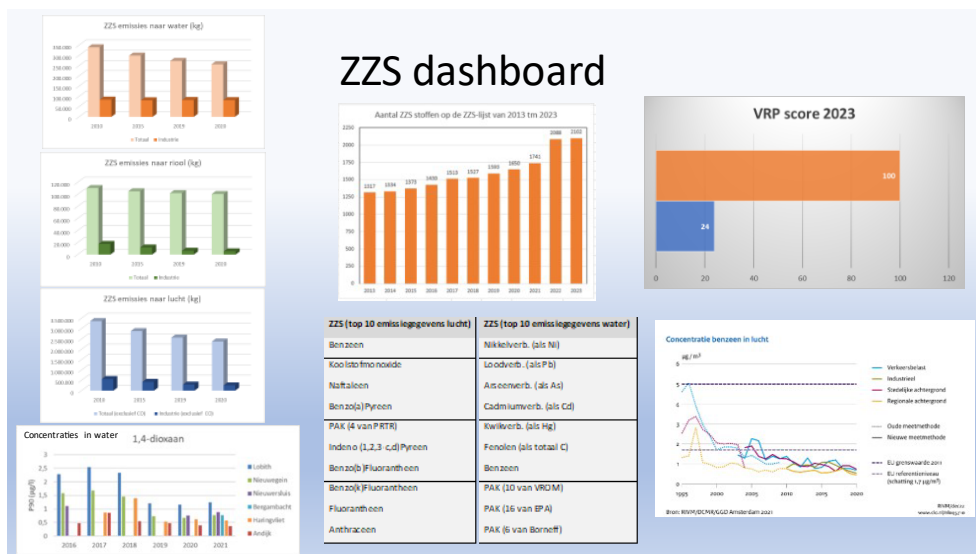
ZZS dashboard

ZZS emissies naar water (kg)

350.000
300.000
250.000
200.000
150.000
100.000
50.000
0

2013 2015 2019 2019

Totaal Industrie

ZZS emissies naar riool (kg)

120.000
100.000
80.000
60.000
40.000
20.000
0

2013 2015 2019 2019

Totaal Industrie

ZZS emissies naar lucht (kg)

3.500.000
3.000.000
2.500.000
2.000.000
1.500.000
1.000.000
500.000
0

2013 2015 2019 2019

Totaal (exclusief CO) Industrie (exclusief CO)

Aantal ZZS stoffen op de ZZS-lijst van 2013 tm 2023

| 2013 | 2014 | 2015 | 2016 | 2017 | 2018 | 2019 | 2020 | 2021 | 2022 | 2023 |
|---|---|---|---|---|---|---|---|---|---|---|
| 1317 | 1334 | 1373 | 1400 | 1513 | 1517 | 1580 | 1650 | 1741 | 2088 | 2103 |

VRP score 2023

100
24

0 20 40 60 80 100 120

| ZZS (top 10 emissiegegevens lucht) | ZZS (top 10 emissiegegevens water) |
|---|---|
| Benzeen | Nikkelverb. (als Ni) |
| Koolstofmonoxide | Loodverb. (als Pb) |
| Naftaleen | Arseenverb. (als As) |
| Benzo(a)Pyreen | Cadmiumverb. (als Cd) |
| PAK (4 van PRTR) | Kwikverb. (als Hg) |
| Indeno (1,2,3-c,d)Pyreen | Fenolen (als totaal C) |
| Benzo(b)Fluorantheen | Benzeen |
| Benzo(k)Fluorantheen | PAK (10 van VROM) |
| Fluorantheen | PAK (16 van EPA) |
| Anthraceen | PAK (6 van Borneff) |

Concentratie benzeen in lucht

µg / m³

Verkeersbelast
Industrieel
Stedelijke achtergrond
Regionale achtergrond
Oude meetmethode
Nieuwe meetmethode
EU grenswaarde 2010
EU referentieniveau (schatting 1,7 µg/m³)

1995 2000 2005 2010 2015 2020

Bron: RIVM/DCMR/GGD Amsterdam 2021

RIVM/dec22
www.clo.nl/nl0437

Concentraties in water 1,4-dioxaan

PSD (µg/l)

3
2,5
2
1,5
1
0,5
0

2016 2017 2018 2019 2020 2021

Lobith
Nieuwegein
Nieuwersluis
Bergambacht
Haringvliet
Andijk